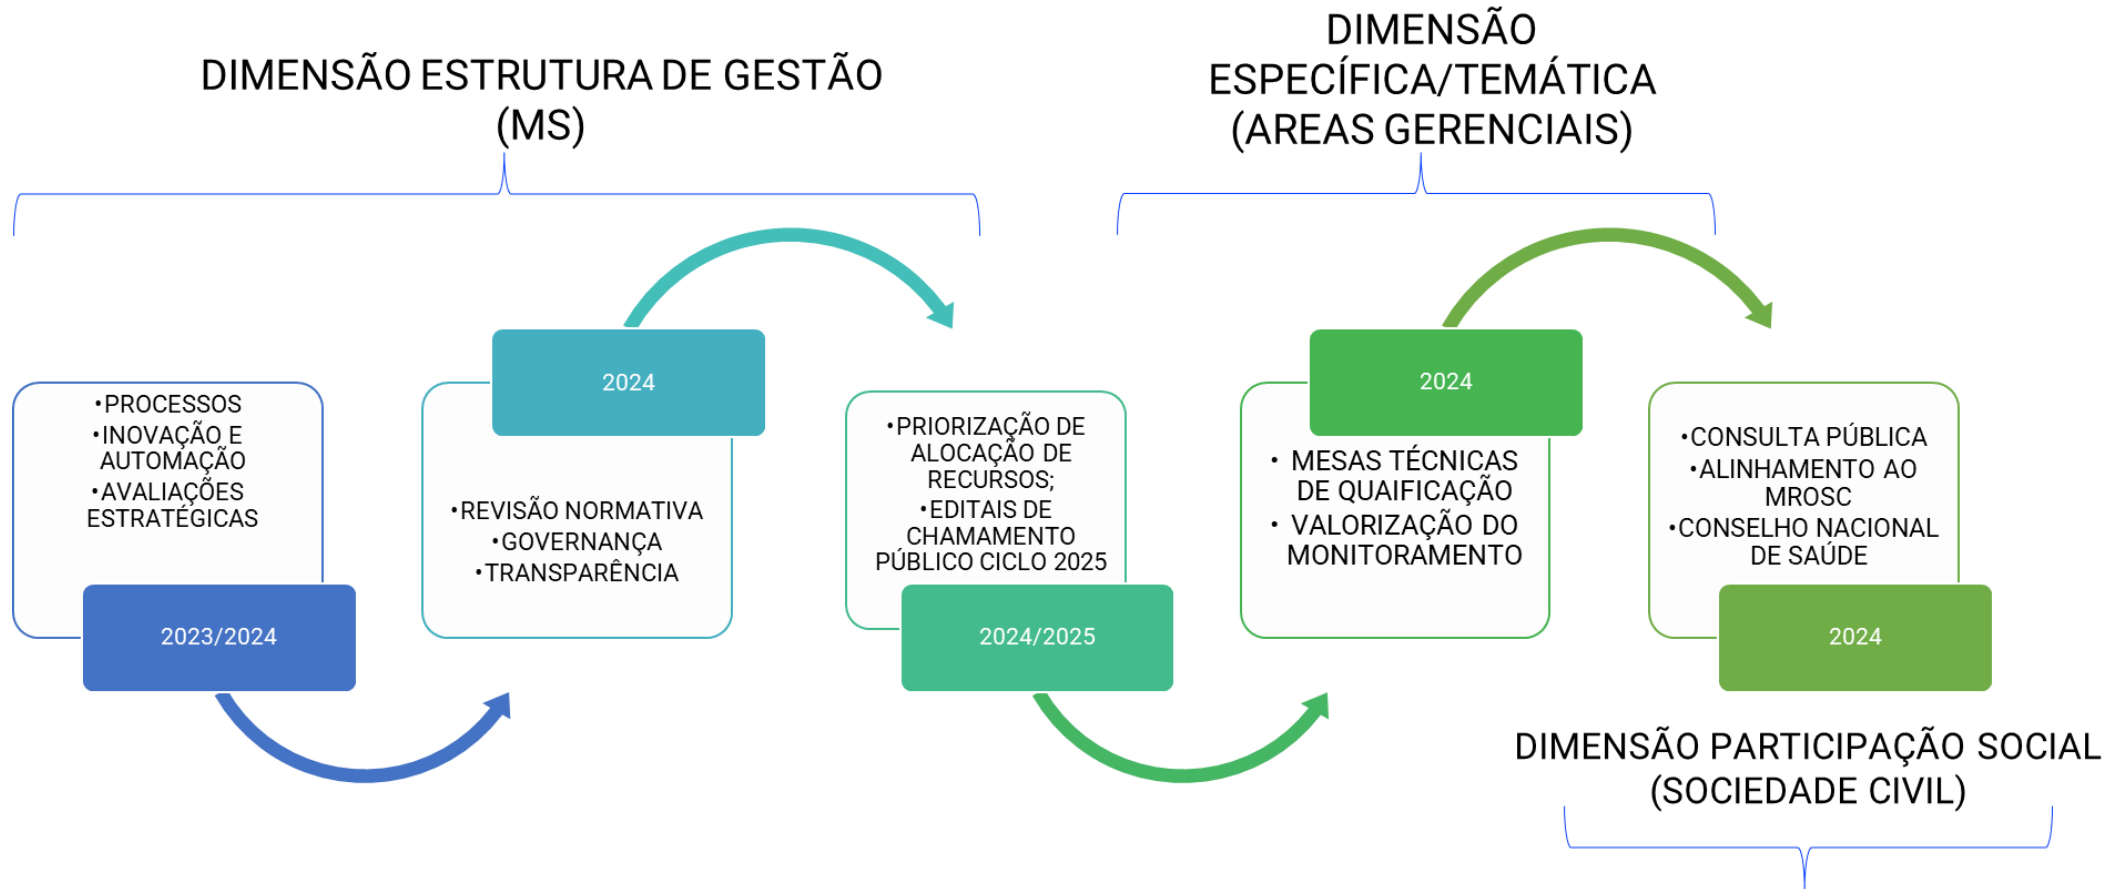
DIMENSÃO ESTRUTURA DE GESTÃO (MS)

DIMENSÃO ESPECÍFICA/TEMÁTICA (AREAS GERENCIAIS)

•PROCESSOS
•INOVAÇÃO E AUTOMAÇÃO
•AVALIAÇÕES ESTRATÉGICAS

2023/2024

2024

•REVISÃO NORMATIVA
•GOVERNANÇA
•TRANSPARÊNCIA

•PRIORIZAÇÃO DE ALOCAÇÃO DE RECURSOS;
•EDITAIS DE CHAMAMENTO PÚBLICO CICLO 2025

2024/2025

2024

• MESAS TÉCNICAS DE QUAIFICAÇÃO
• VALORIZAÇÃO DO MONITORAMENTO

•CONSULTA PÚBLICA
•ALINHAMENTO AO MROSC
•CONSELHO NACIONAL DE SAÚDE

2024

DIMENSÃO PARTICIPAÇÃO SOCIAL (SOCIEDADE CIVIL)